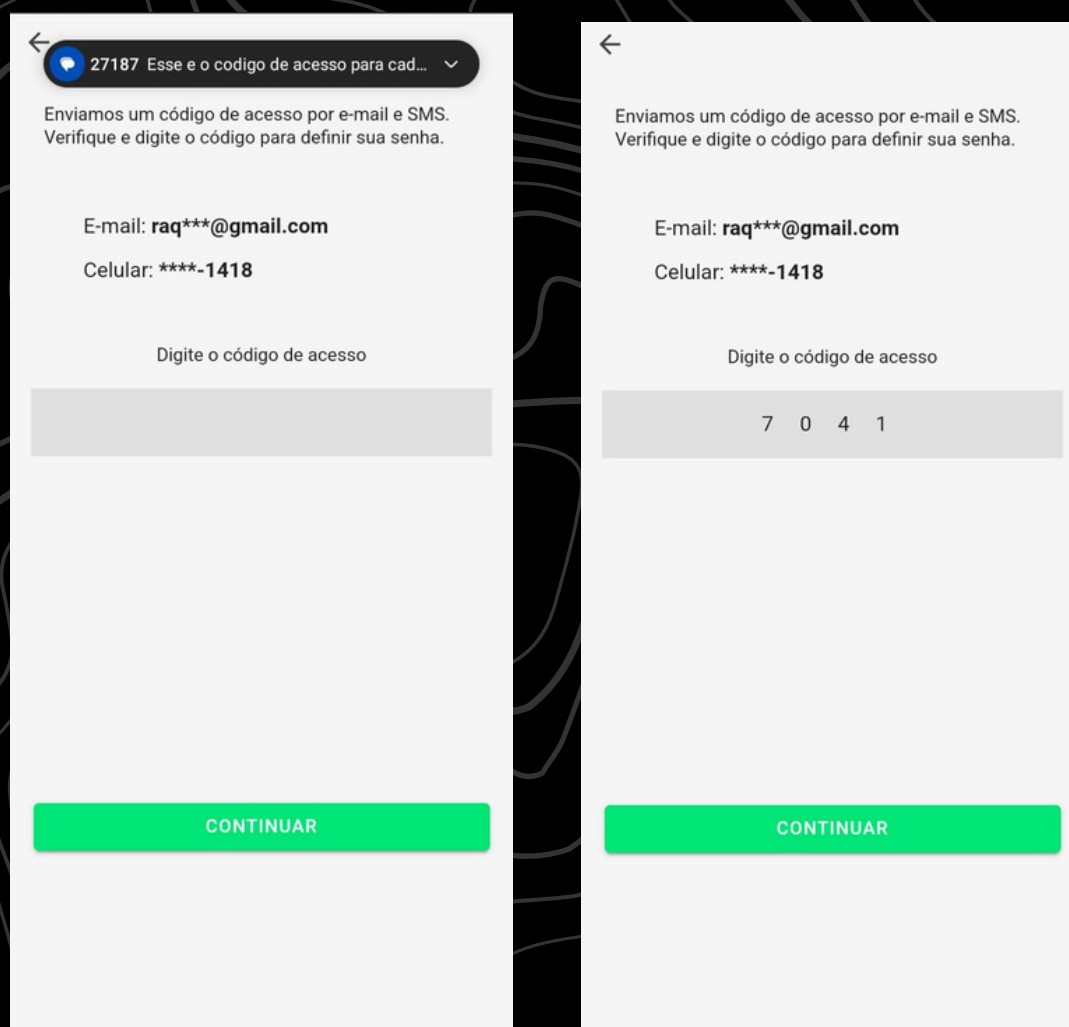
←
27187 Esse e o codigo de acesso para cad...

Enviamos um código de acesso por e-mail e SMS. Verifique e digite o código para definir sua senha.

E-mail: **raq\*\*\*@gmail.com**

Celular: **\*\*\*\*-1418**

Digite o código de acesso

CONTINUAR

←

Enviamos um código de acesso por e-mail e SMS. Verifique e digite o código para definir sua senha.

E-mail: **raq\*\*\*@gmail.com**

Celular: **\*\*\*\*-1418**

Digite o código de acesso

7 0 4 1

CONTINUAR